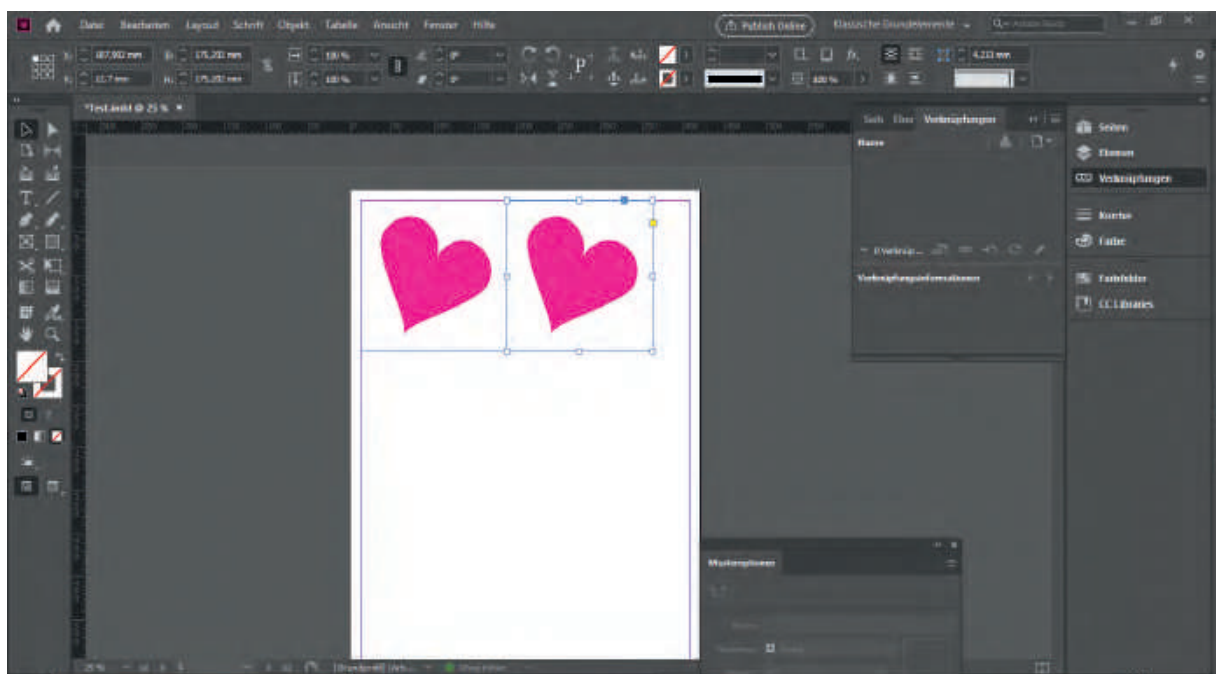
Datei Bearbeiten Layout Schrift Objekt Tabelle Ansicht Fenster Hilfe

Publish Online

Klassische Grundelemente

187,992 mm
175,201 mm
12,7 mm
175,201 mm
100 %
100 %
0°
0°
100 %
4,233 mm

*Test.indd @ 25 %

Seite Eben Verknüpfungen

Name

0 Verknüp...

Verknüpfungsinformationen

Seiten
Ebenen
Verknüpfungen
Kontur
Farbe
Farbfelder
CC Libraries

Musteroptionen

25 %

[Grundprofil] (Arb...

Kein Fehler